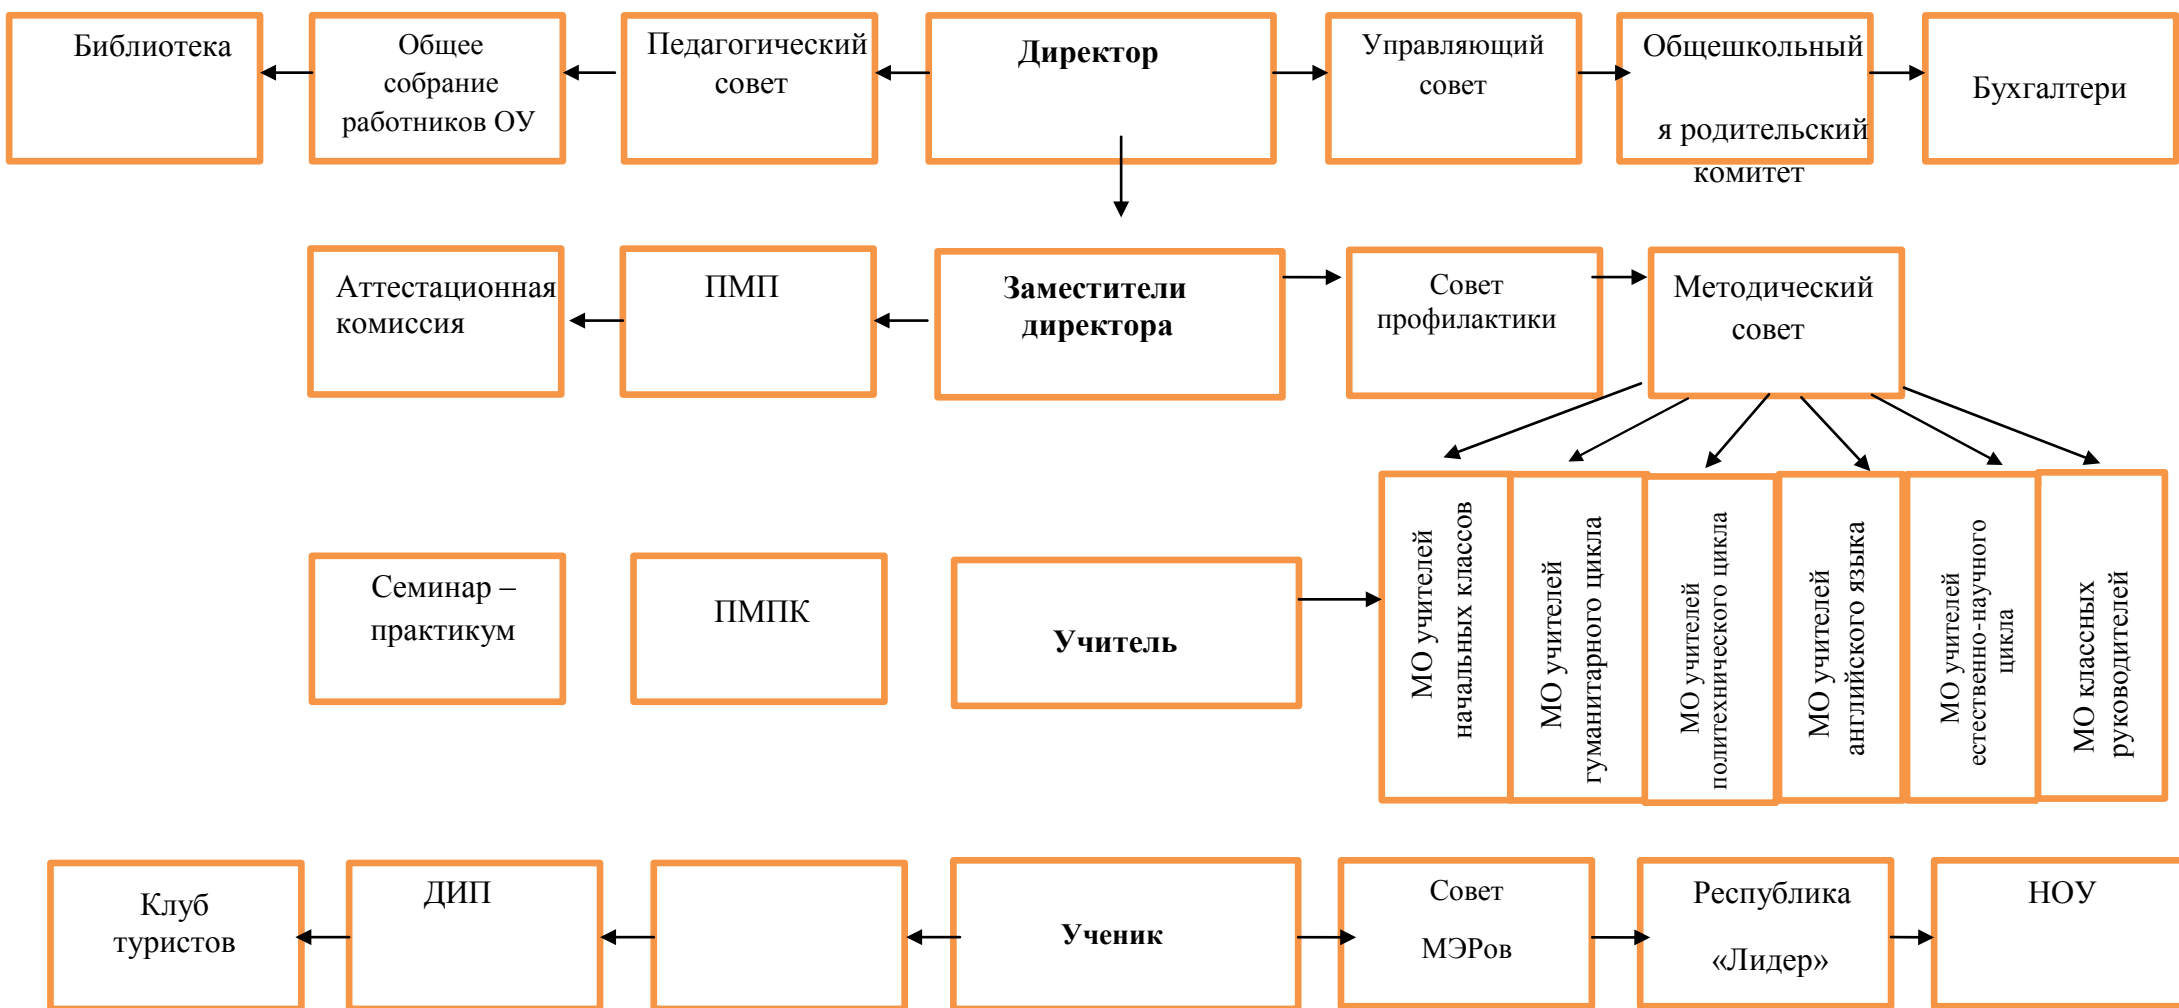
Библиотека

Общее собрание работников ОУ

Педагогический совет

**Директор**

Управляющий совет

Общешкольный

я родительский комитет

Бухгалтери

Аттестационная комиссия

ПМП

**Заместители директора**

Совет профилактики

Методический совет

Семинар – практикум

ПМПК

**Учитель**

МО учителей начальных классов

МО учителей гуманитарного цикла

МО учителей политехнического цикла

МО учителей английского языка

МО учителей естественно-научного цикла

МО классных руководителей

Клуб туристов

ДИП

**Ученик**

Совет

МЭРов

Республика

«Лидер»

НОУ